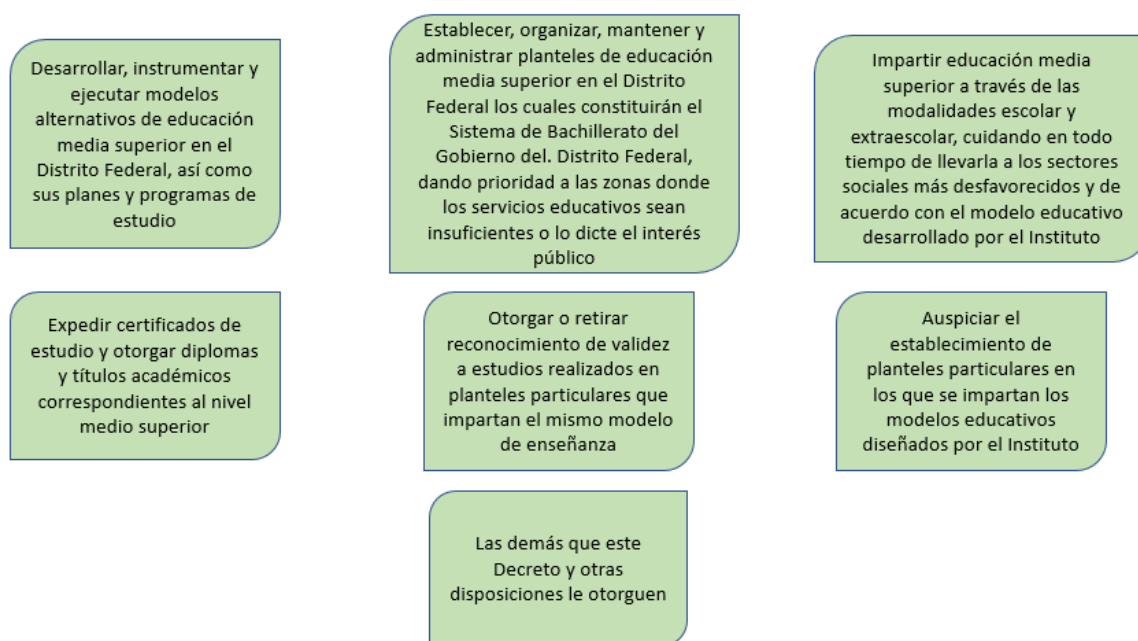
Desarrollar, instrumentar y ejecutar modelos alternativos de educación media superior en el Distrito Federal, así como sus planes y programas de estudio

Establecer, organizar, mantener y administrar planteles de educación media superior en el Distrito Federal los cuales constituirán el Sistema de Bachillerato del Gobierno del. Distrito Federal, dando prioridad a las zonas donde los servicios educativos sean insuficientes o lo dicte el interés público

Impartir educación media superior a través de las modalidades escolar y extraescolar, cuidando en todo tiempo de llevarla a los sectores sociales más desfavorecidos y de acuerdo con el modelo educativo desarrollado por el Instituto

Expedir certificados de estudio y otorgar diplomas y títulos académicos correspondientes al nivel medio superior

Otorgar o retirar reconocimiento de validez a estudios realizados en planteles particulares que impartan el mismo modelo de enseñanza

Auspiciar el establecimiento de planteles particulares en los que se impartan los modelos educativos diseñados por el Instituto

Las demás que este Decreto y otras disposiciones le otorguen